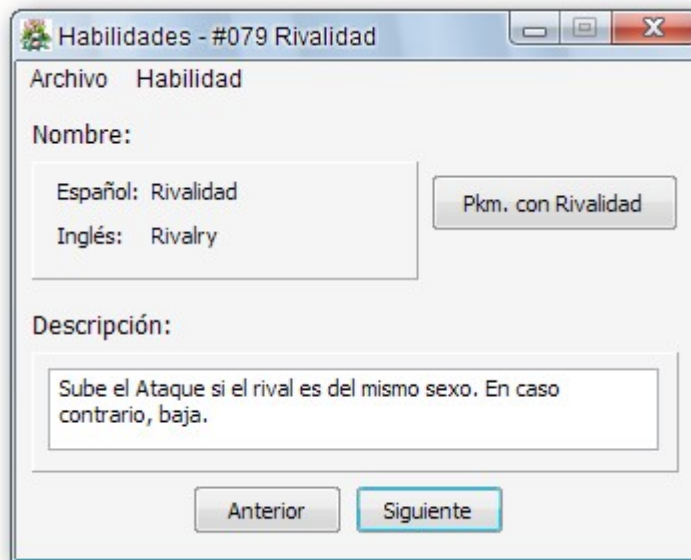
Habilidades - #079 Rivalidad

Archivo Habilidad

Nombre:

Español: Rivalidad

Inglés: Rivalry

Pkm. con Rivalidad

Descripción:

Sube el Ataque si el rival es del mismo sexo. En caso contrario, baja.

Anterior

Siguiente